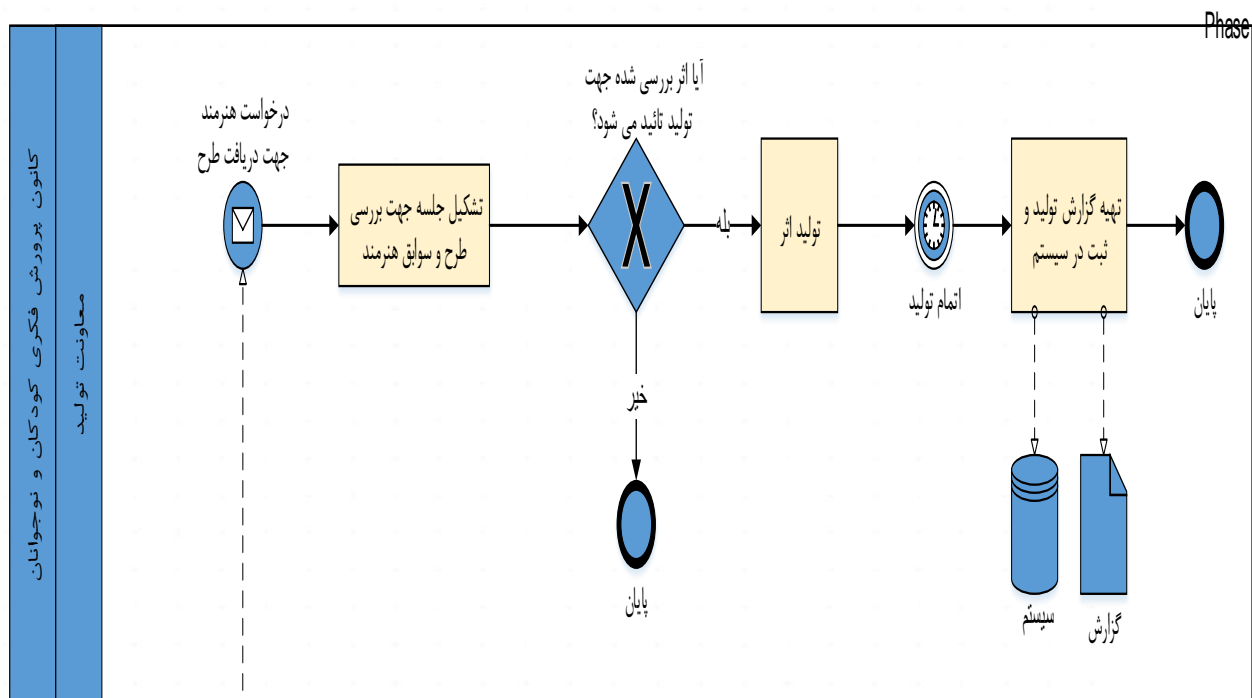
Phase

کانون پرورش فکری کودکان و نوجوانان

معاونت تولید

درخواست هنرمند جهت دریافت طرح

تشکیل جلسه جهت بررسی طرح و سوابق هنرمند

آیا اثر بررسی شده جهت تولید تائید می شود؟

بله

خیر

پایان

تولید اثر

اتمام تولید

تهیه گزارش تولید و ثبت در سیستم

پایان

سیستم

گزارش